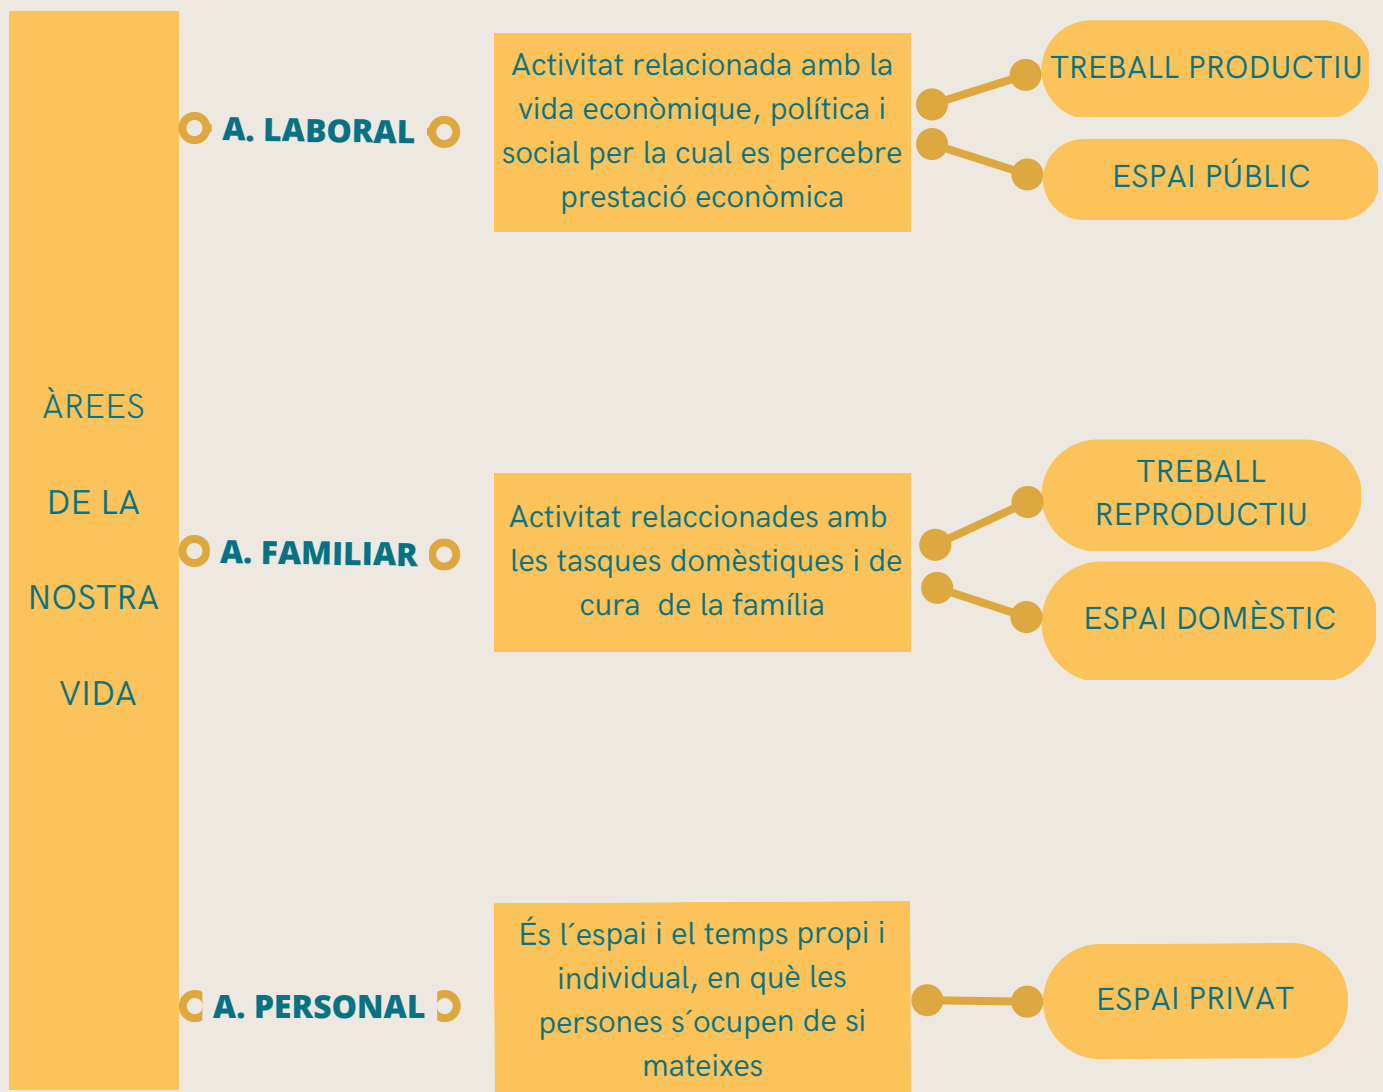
ÀREES

DE LA

NOSTRA

VIDA

A. LABORAL

Activitat relacionada amb la vida econòmique, política i social per la cual es percebre prestació econòmica

TREBALL PRODUCTIU

ESPAI PÚBLIC

A. FAMILIAR

Activitat relaccionades amb les tasques domèstiques i de cura de la família

TREBALL REPRODUCTIU

ESPAI DOMÈSTIC

A. PERSONAL

És l´espai i el temps propi i individual, en què les persones s´ocupen de si mateixes

ESPAI PRIVAT